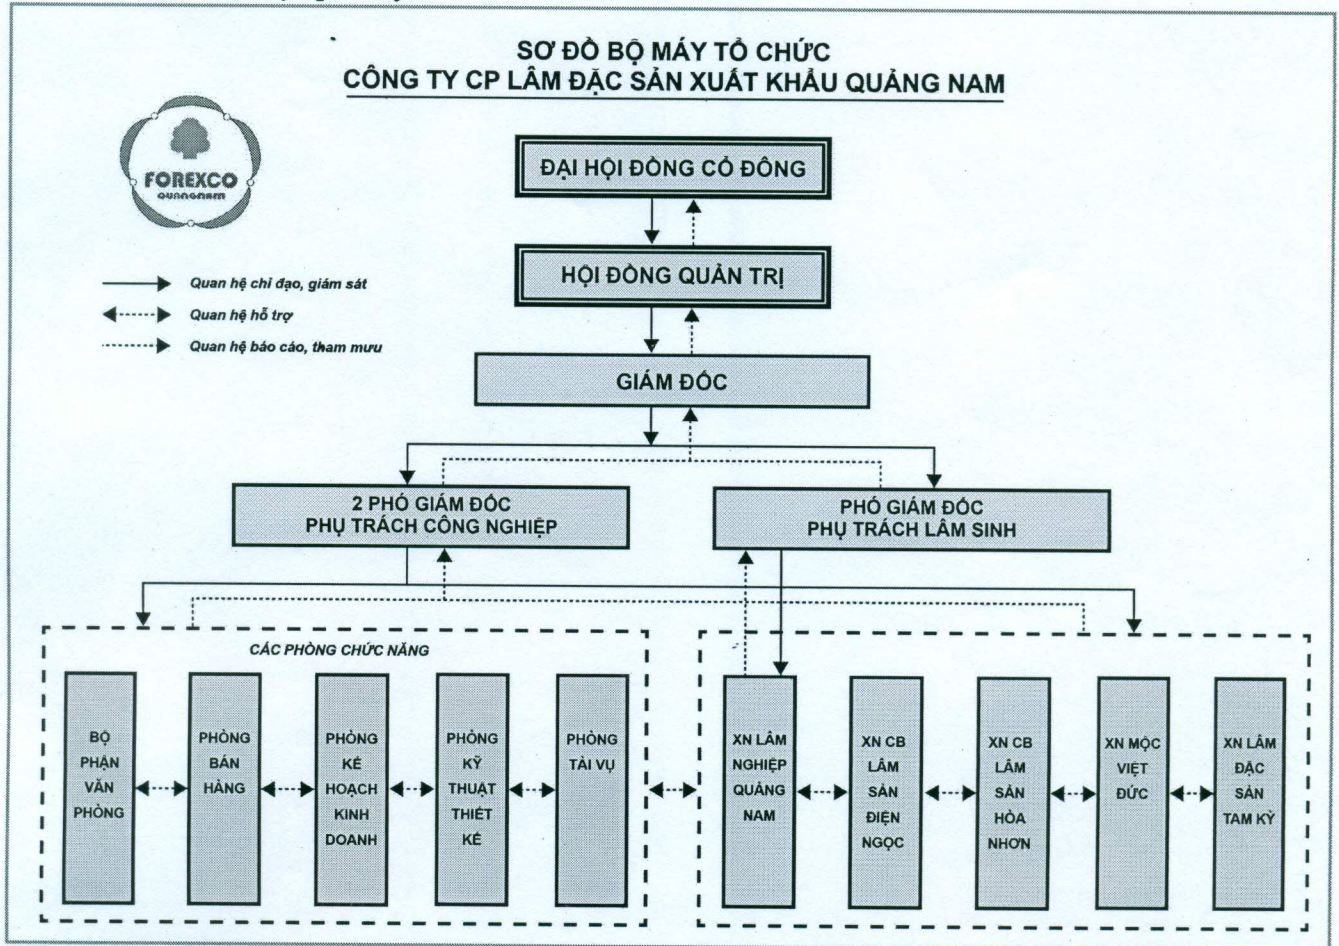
SƠ ĐỒ BỘ MÁY TỔ CHỨC
CÔNG TY CP LÂM ĐẶC SẢN XUẤT KHẨU QUẢNG NAM

FOREXCO
QUANGNAM

Quan hệ chỉ đạo, giám sát
Quan hệ hỗ trợ
Quan hệ báo cáo, tham mưu

ĐẠI HỘI ĐỒNG CỔ ĐÔNG

HỘI ĐỒNG QUẢN TRỊ

GIÁM ĐỐC

2 PHÓ GIÁM ĐỐC PHỤ TRÁCH CÔNG NGHIỆP

PHÓ GIÁM ĐỐC PHỤ TRÁCH LÂM SINH

CÁC PHÒNG CHỨC NĂNG

BỘ PHẬN VĂN PHÒNG

PHÒNG BÁN HÀNG

PHÒNG KẾ HOẠCH KINH DOANH

PHÒNG KỸ THUẬT THIẾT KẾ

PHÒNG TÀI VỤ

XN LÂM NGHIỆP QUẢNG NAM

XN CB LÂM SẢN ĐIỆN NGỌC

XN CB LÂM SẢN HÒA NHƠN

XN MỘC VIỆT ĐỨC

XN LÂM ĐẶC SẢN TAM KỲ